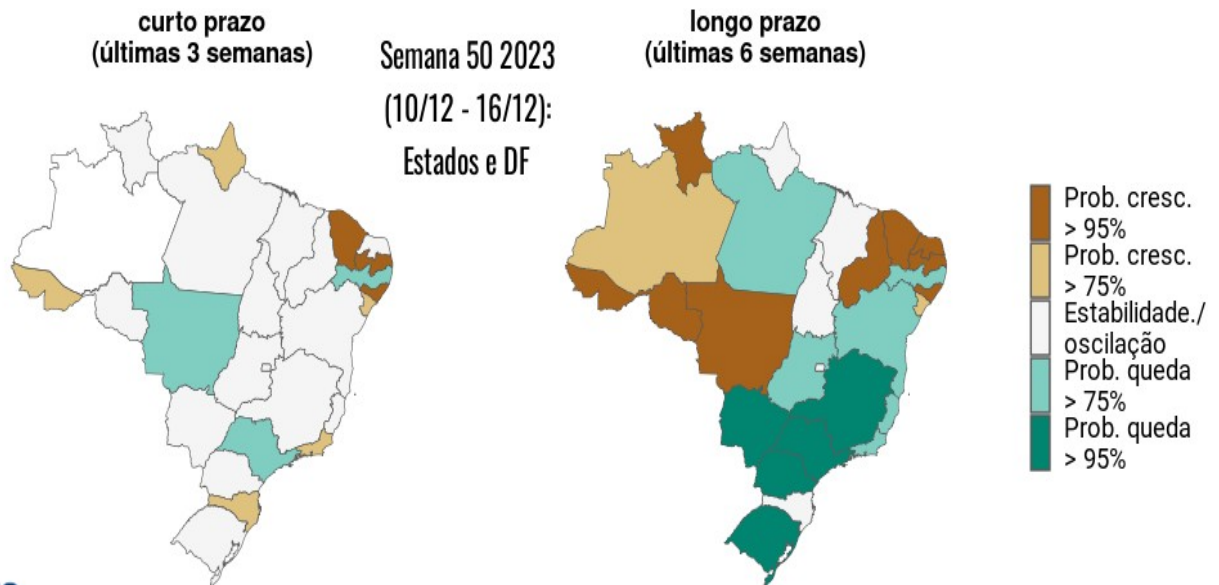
curto prazo
(últimas 3 semanas)

Semana 50 2023
(10/12 - 16/12):
Estados e DF

longo prazo
(últimas 6 semanas)

Prob. cresc.
> 95%
Prob. cresc.
> 75%
Estabilidade./
oscilação
Prob. queda
> 75%
Prob. queda
> 95%